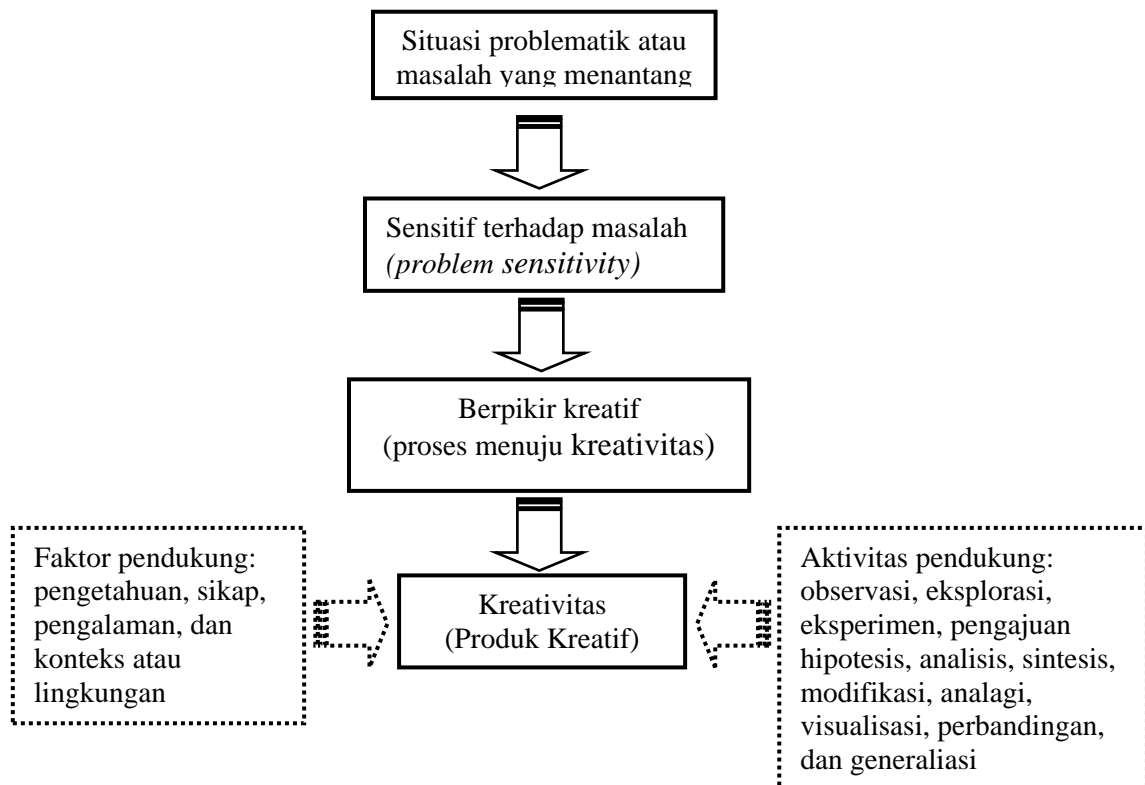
Situasi problematik atau masalah yang menantang

Sensitif terhadap masalah
*(problem sensitivity)*

Berpikir kreatif
(proses menuju kreativitas)

Faktor pendukung: pengetahuan, sikap, pengalaman, dan konteks atau lingkungan

Kreativitas
(Produk Kreatif)

Aktivitas pendukung: observasi, eksplorasi, eksperimen, pengajuan hipotesis, analisis, sintesis, modifikasi, analagi, visualisasi, perbandingan, dan generaliasi